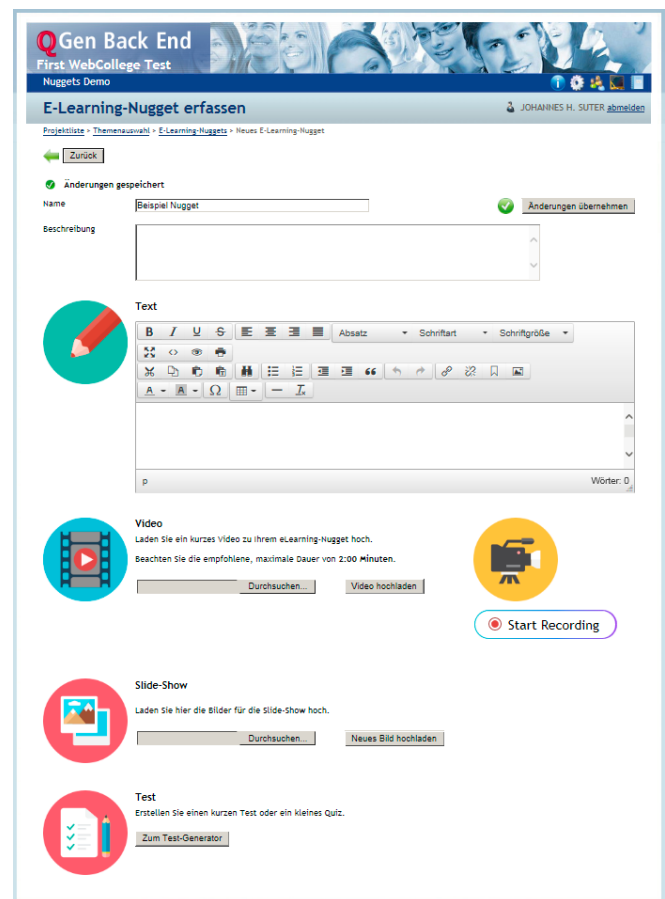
QGen Back End
First WebCollege Test

Nuggets Demo

E-Learning-Nugget erfassen

JOHANNES H. SUTER abmelden

Projektliste > Themenauswahl > E-Learning-Nuggets > Neues E-Learning-Nugget

Zurück

Änderungen gespeichert

Name Beispiel Nugget

Änderungen übernehmen

Beschreibung

Text

B I U S Absatz Schriftart Schriftgröße

A A Ω

p

Wörter: 0

Video

Laden Sie ein kurzes Video zu Ihrem eLearning-Nugget hoch.

Beachten Sie die empfohlene, maximale Dauer von 2:00 Minuten.

Durchsuchen... Video hochladen

Start Recording

Slide-Show

Laden Sie hier die Bilder für die Slide-Show hoch.

Durchsuchen... Neues Bild hochladen

Test

Erstellen Sie einen kurzen Test oder ein kleines Quiz.

Zum Test-Generator